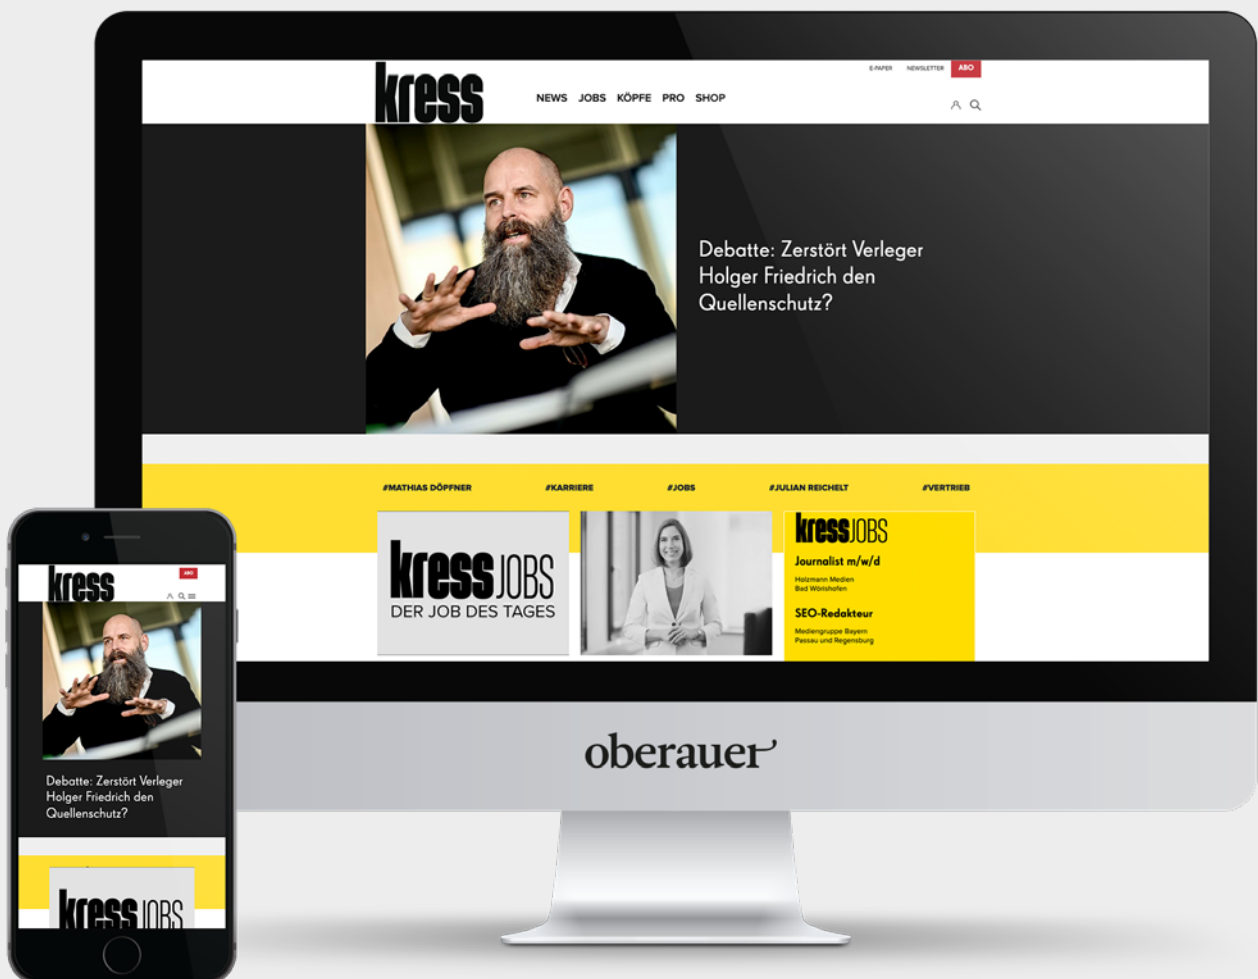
E-PAPER NEWSLETTER ABO

kress

NEWS JOBS KÖPFE PRO SHOP

Debatte: Zerstört Verleger Holger Friedrich den Quellenschutz?

#MATHIAS DÖPFNER #KARRIERE #JOBS #JULIAN REICHELT #VERTRIEB

kress JOBS
DER JOB DES TAGES

kress JOBS
Journalist m/w/d
Holzmann Medien
Bad Wörishofen

SEO-Redakteur
Mediengruppe Bayern
Passau und Regensburg

oberauer

kress
ABO

Debatte: Zerstört Verleger Holger Friedrich den Quellenschutz?

kress JOBS